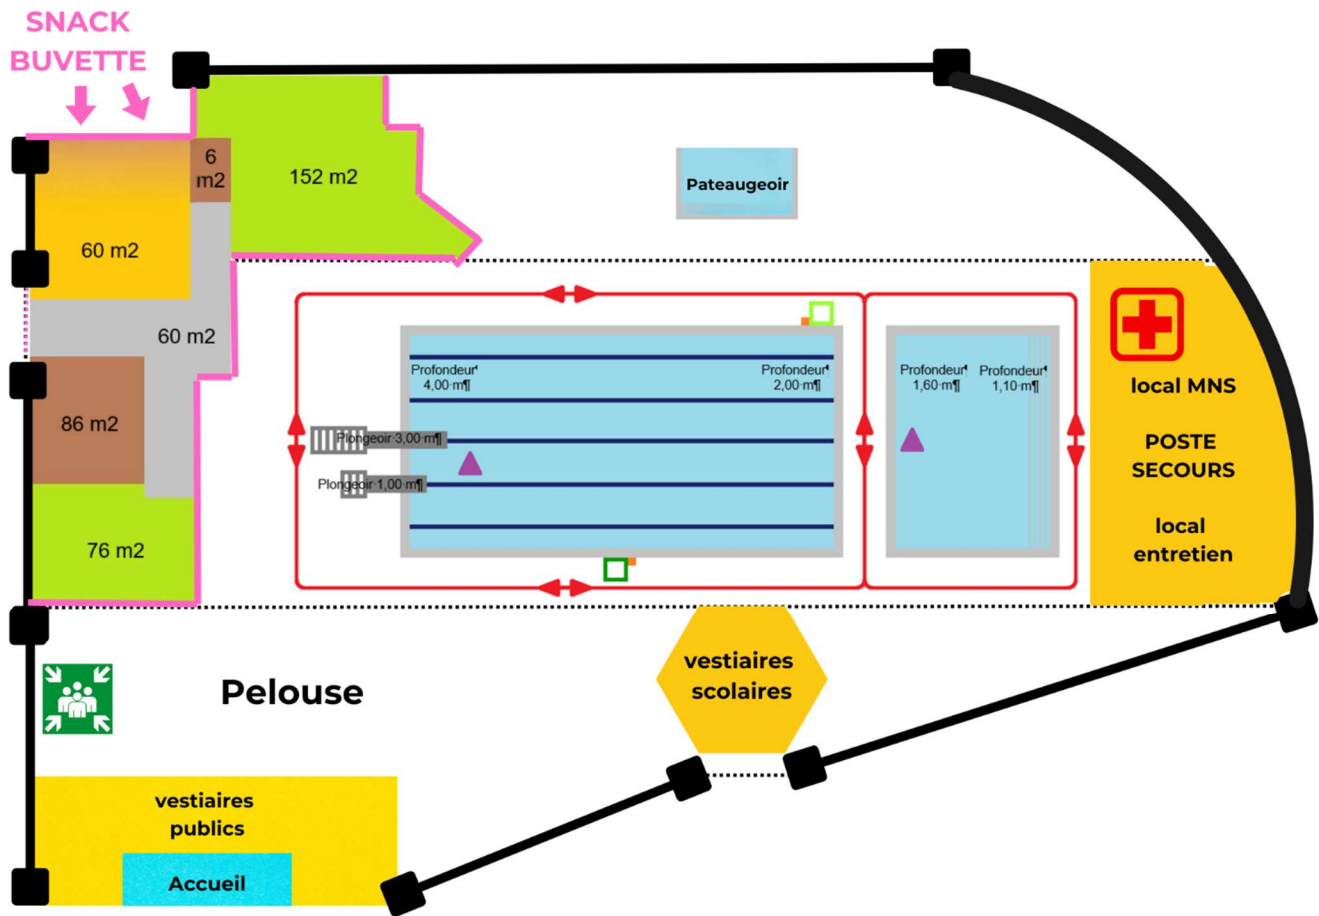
SNACK
BUVETTE

6 m2

152 m2

Pateaugeoir

60 m2

60 m2

86 m2

76 m2

Profondeur 4,00 m¶

Profondeur 2,00 m¶

Plongeoir 3,00 m¶

Plongeoir 1,00 m¶

Profondeur 1,60 m¶

Profondeur 1,10 m¶

local MNS

POSTE SECOURS

local entretien

Pelouse

vestiaires scolaires

vestiaires publics

Accueil